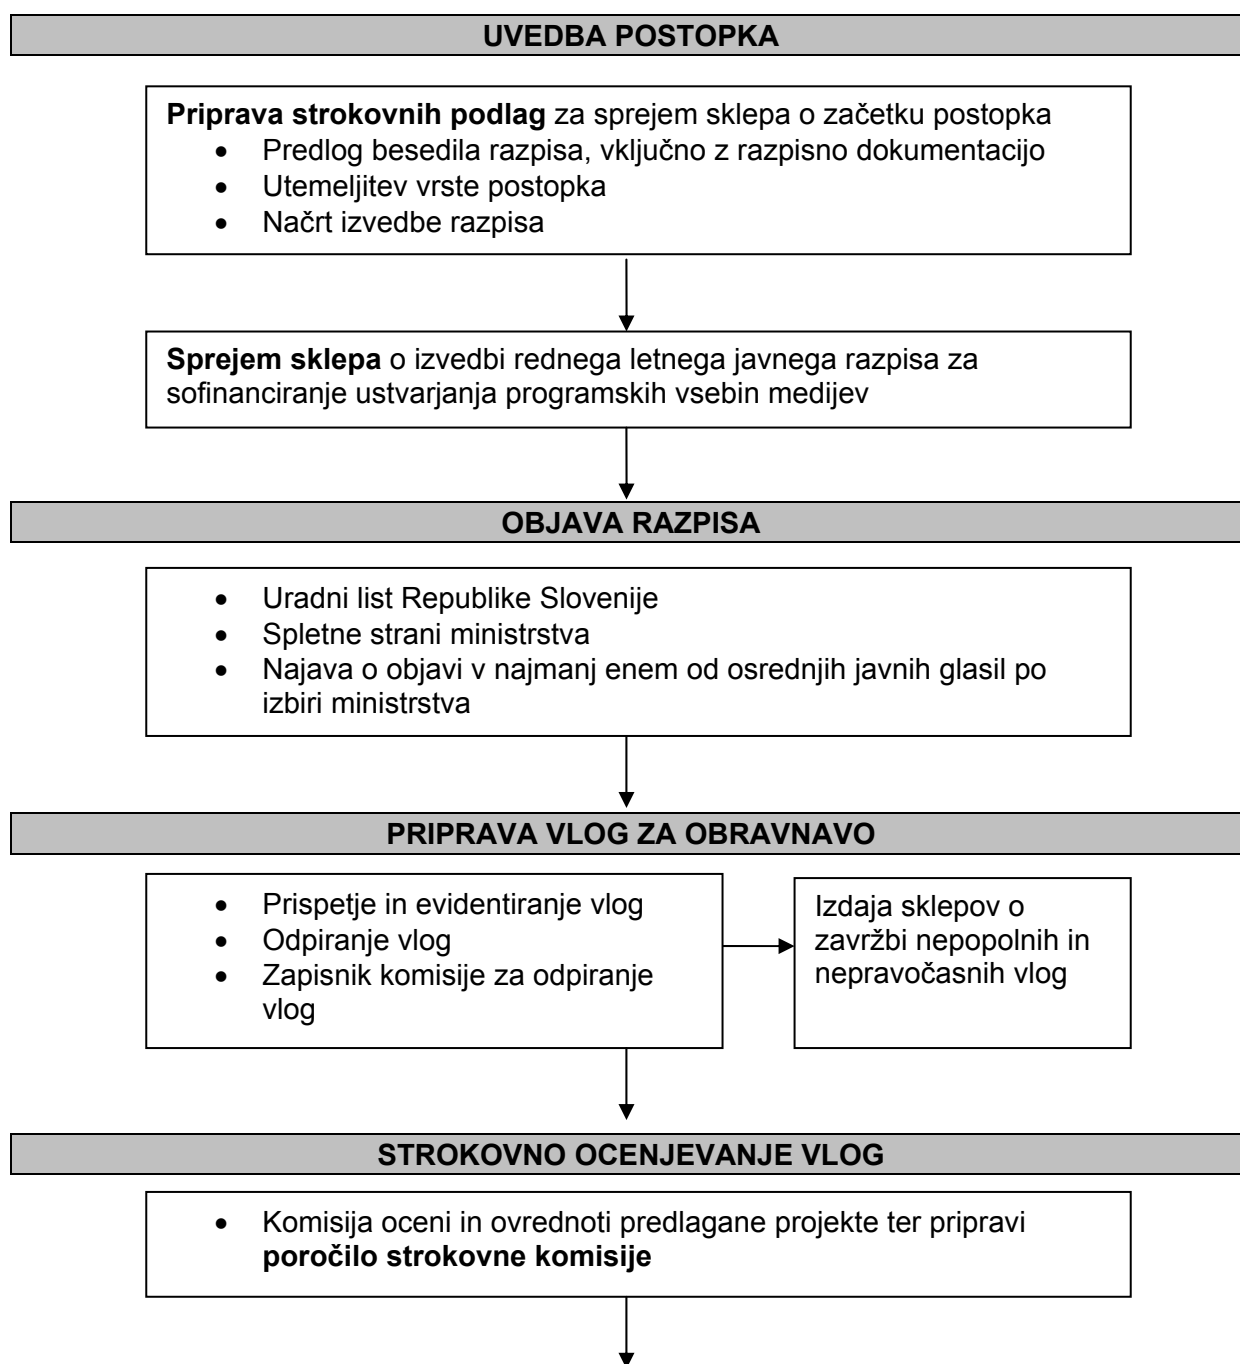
UVEDBA POSTOPKA

Priprava strokovnih podlag za sprejem sklepa o začetku postopka
- Predlog besedila razpisa, vključno z razpisno dokumentacijo
- Utemeljitev vrste postopka
- Načrt izvedbe razpisa

Sprejem sklepa o izvedbi rednega letnega javnega razpisa za sofinanciranje ustvarjanja programskih vsebin medijev

OBJAVA RAZPISA

- Uradni list Republike Slovenije
- Spletne strani ministrstva
- Najava o objavi v najmanj enem od osrednjih javnih glasil po izbiri ministrstva

PRIPRAVA VLOG ZA OBRAVNAVO

- Prispetje in evidentiranje vlog
- Odpiranje vlog
- Zapisnik komisije za odpiranje vlog

Izdaja sklepov o zavržbi nepopolnih in nepravočasnih vlog

STROKOVNO OCENJEVANJE VLOG

- Komisija oceni in ovrednoti predlagane projekte ter pripravi poročilo strokovne komisije